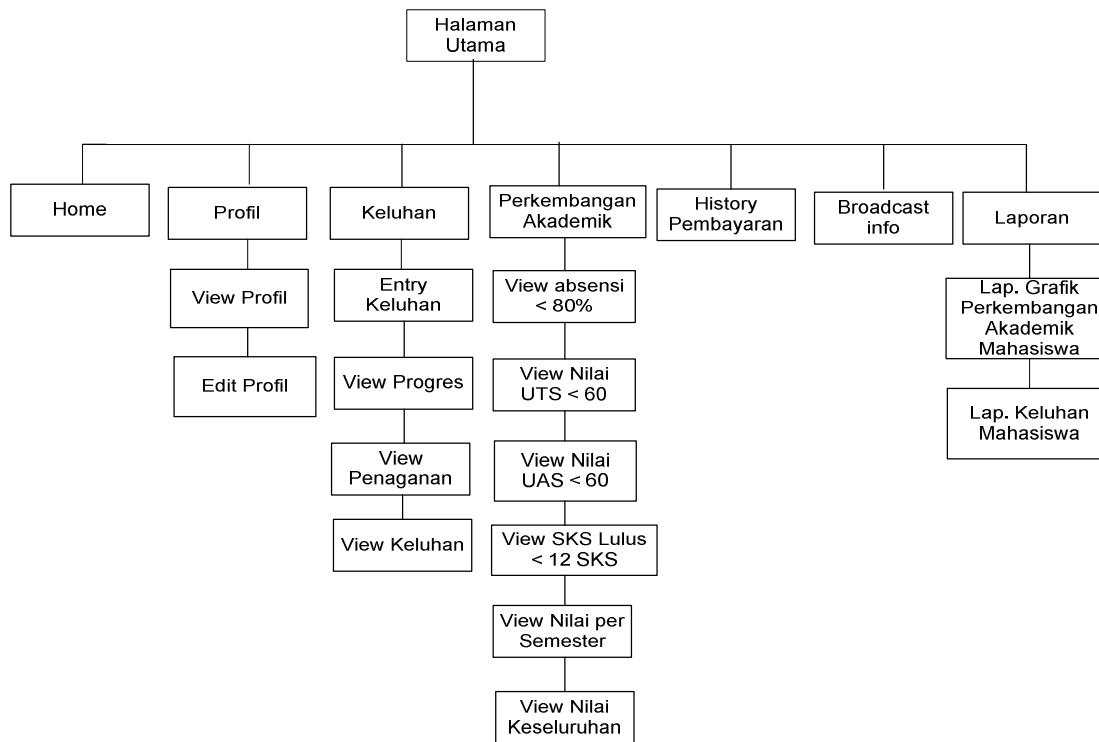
Halaman Utama

Home

Profil

View Profil

Edit Profil

Keluhan

Entry Keluhan

View Progres

View Penaganan

View Keluhan

Perkembangan Akademik

View absensi < 80%

View Nilai UTS < 60

View Nilai UAS < 60

View SKS Lulus < 12 SKS

View Nilai per Semester

View Nilai Keseluruhan

History Pembayaran

Broadcast info

Laporan

Lap. Grafik Perkembangan Akademik Mahasiswa

Lap. Keluhan Mahasiswa